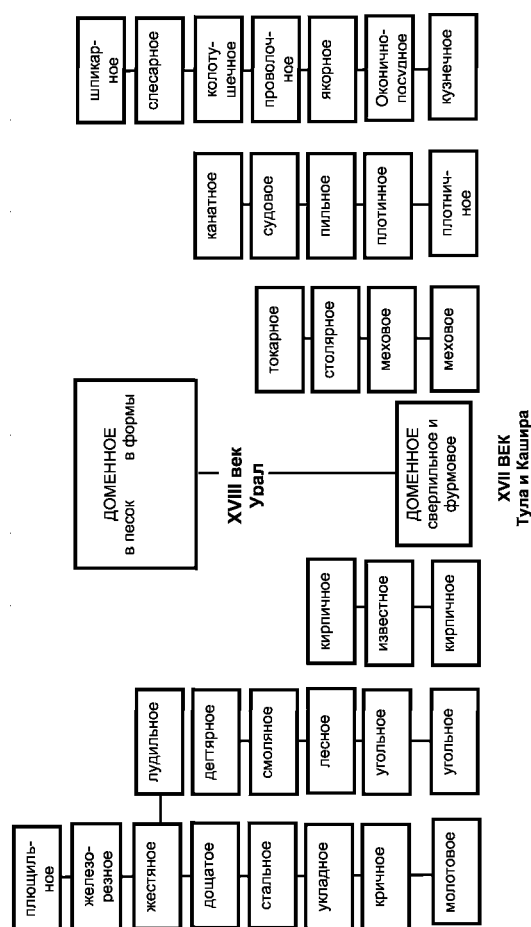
шпикарное
слесарное
колотушечное
проволочное
якорное
Оконичнопосудное
кузнечное

канатное
судовое
пильное
плотинное
плотичное

токарное
столярное
меховое
меховое

ДОМЕННОЕ
в песок в формы

XVIII век
Урал

ДОМЕННОЕ
сверлильное и фурмовое

XVII ВЕК
Тула и Кашира

кирпичное
известное
кирпичное

лудильное
дегтярное
смоляное
лесное
угольное
угольное

площильное
железорезное
жестяное
дощатое
стальное
укладное
кричное
молотовое